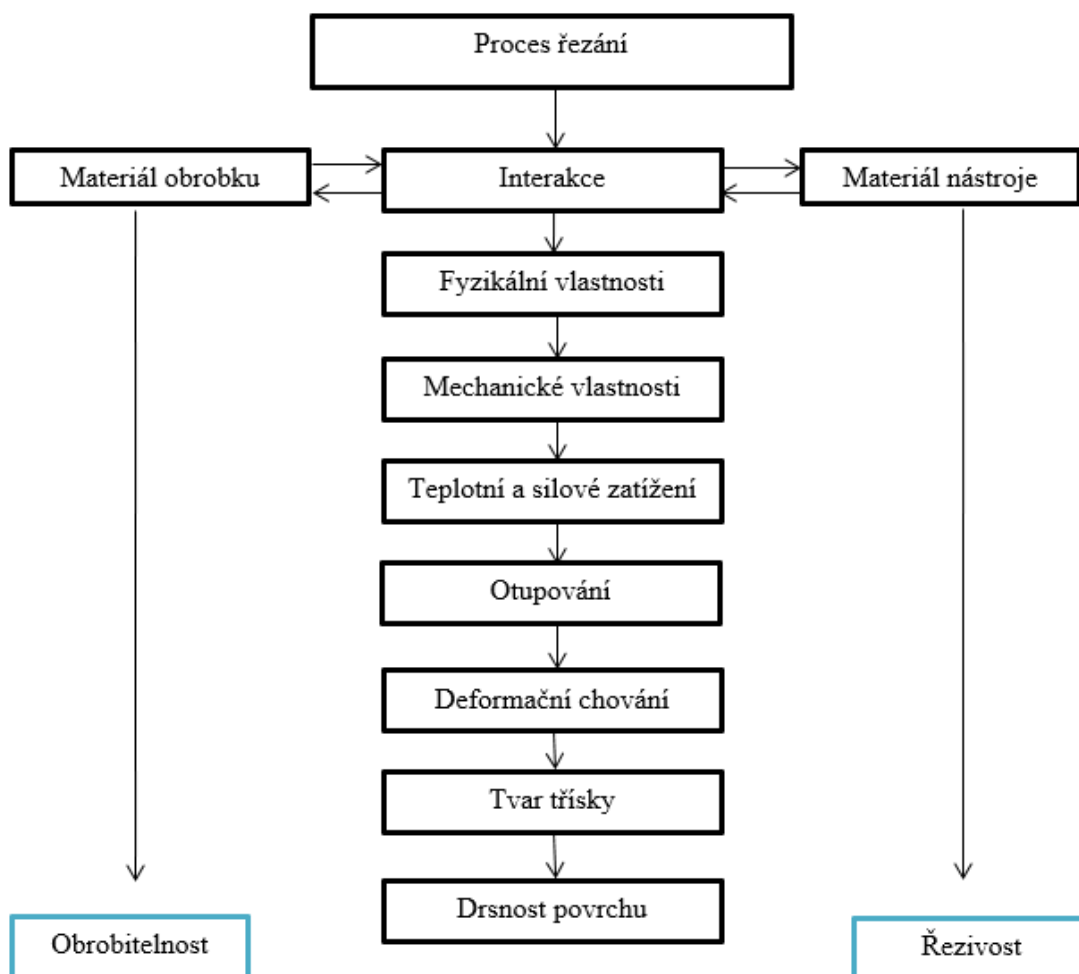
Proces řezání

Materiál obrobku

Interakce

Materiál nástroje

Fyzikální vlastnosti

Mechanické vlastnosti

Teplotní a silové zatížení

Otupování

Deformační chování

Tvar třísky

Drsnost povrchu

Obrobitelnost

Řezivost